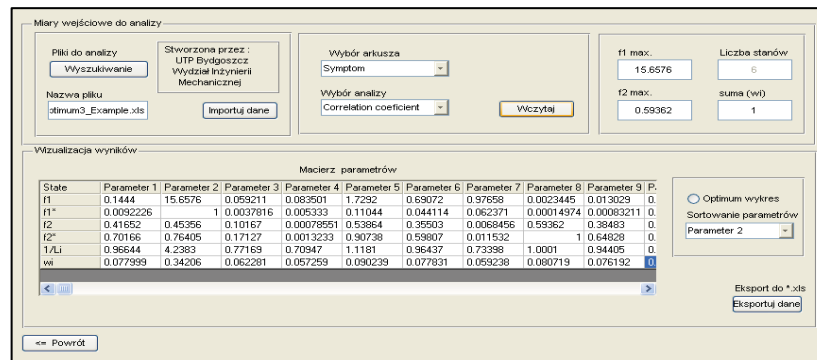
Miary wejściowe do analizy

Pliki do analizy
Wyszukiwanie

Stworzona przez :
UTP Bydgoszcz
Wydział Inżynierii
Mechanicznej

Nazwa pliku
ptimum3_Example.xls

Importuj dane

Wybór arkusza
Symptom

Wybór analizy
Correlation coeficient

Wczytaj

f1 max.
15.6576

Liczba stanów
6

f2 max.
0.59362

suma (wi)
1

Wizualizacja wyników

Macierz parametrów

| State | Parameter 1 | Parameter 2 | Parameter 3 | Parameter 4 | Parameter 5 | Parameter 6 | Parameter 7 | Parameter 8 | Parameter 9 | P. |
|---|---|---|---|---|---|---|---|---|---|---|
| f1 | 0.1444 | 15.6576 | 0.059211 | 0.083501 | 1.7292 | 0.69072 | 0.97658 | 0.0023445 | 0.013029 | 0. |
| f1* | 0.0092226 | 1 | 0.0037816 | 0.005333 | 0.11044 | 0.044114 | 0.062371 | 0.00014974 | 0.00083211 | 0. |
| f2 | 0.41652 | 0.45356 | 0.10167 | 0.00078551 | 0.53864 | 0.35503 | 0.0068456 | 0.59362 | 0.38483 | 0. |
| f2* | 0.70166 | 0.76405 | 0.17127 | 0.0013233 | 0.90738 | 0.59807 | 0.011532 | 1 | 0.64828 | 0. |
| 1/Li | 0.96644 | 4.2383 | 0.77169 | 0.70947 | 1.1181 | 0.96437 | 0.73398 | 1.0001 | 0.94405 | 0. |
| wi | 0.077999 | 0.34206 | 0.062281 | 0.057259 | 0.090239 | 0.077831 | 0.059238 | 0.080719 | 0.076192 | 0. |

Optimum wykres
Sortowanie parametrów
Parameter 2

Eksport do *.xls
Eksportuj dane

<= Powrót